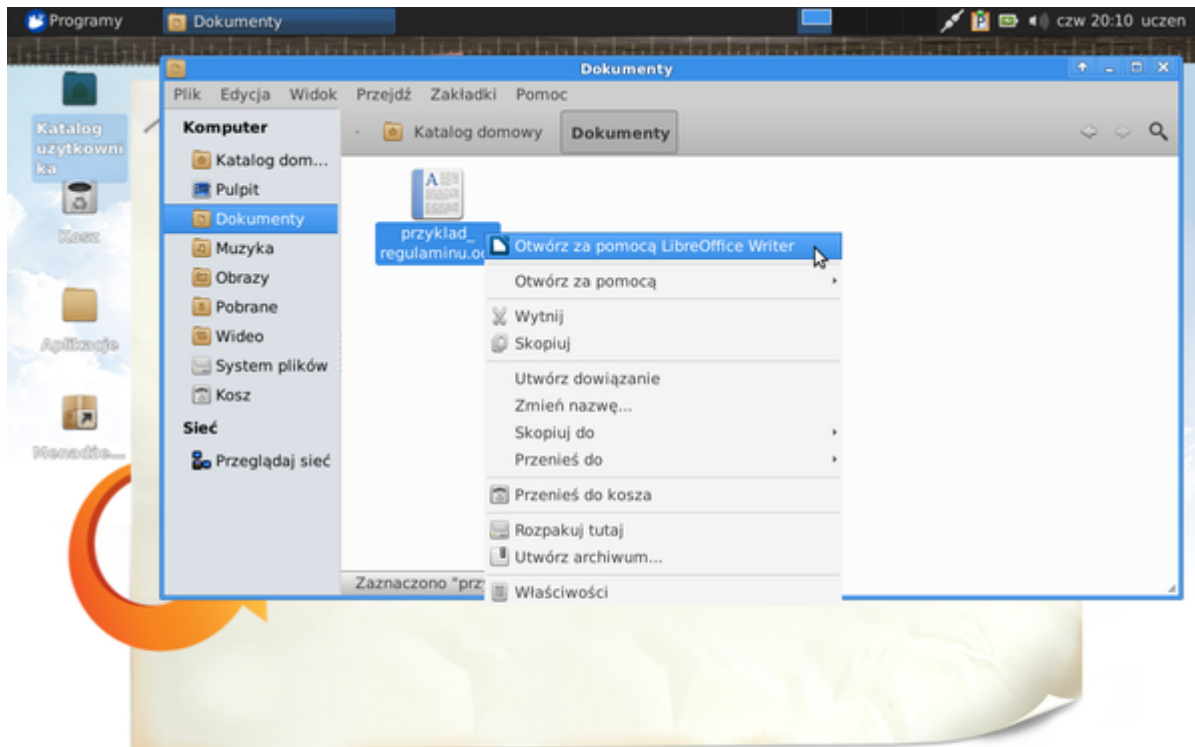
Programy
Dokumenty
czw 20:10 uczen

Katalog uzytkownika
Kosz
Aplikacje
Menadże...

Dokumenty

Plik Edycja Widok Przejdź Zakładki Pomoc

Komputer
Katalog dom...
Pulpit
Dokumenty
Muzyka
Obrazy
Pobrane
Wideo
System plików
Kosz
Sieć
Przeglądaj sieć

Katalog domowy
Dokumenty

przyklad_regulaminu.o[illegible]

Otwórz za pomocą LibreOffice Writer
Otwórz za pomocą
Wytnij
Skopiuj
Utwórz dowiązanie
Zmień nazwę...
Skopiuj do
Przenieś do
Przenieś do kosza
Rozpakuj tutaj
Utwórz archiwum...
Właściwości

Zaznaczono "prz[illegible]